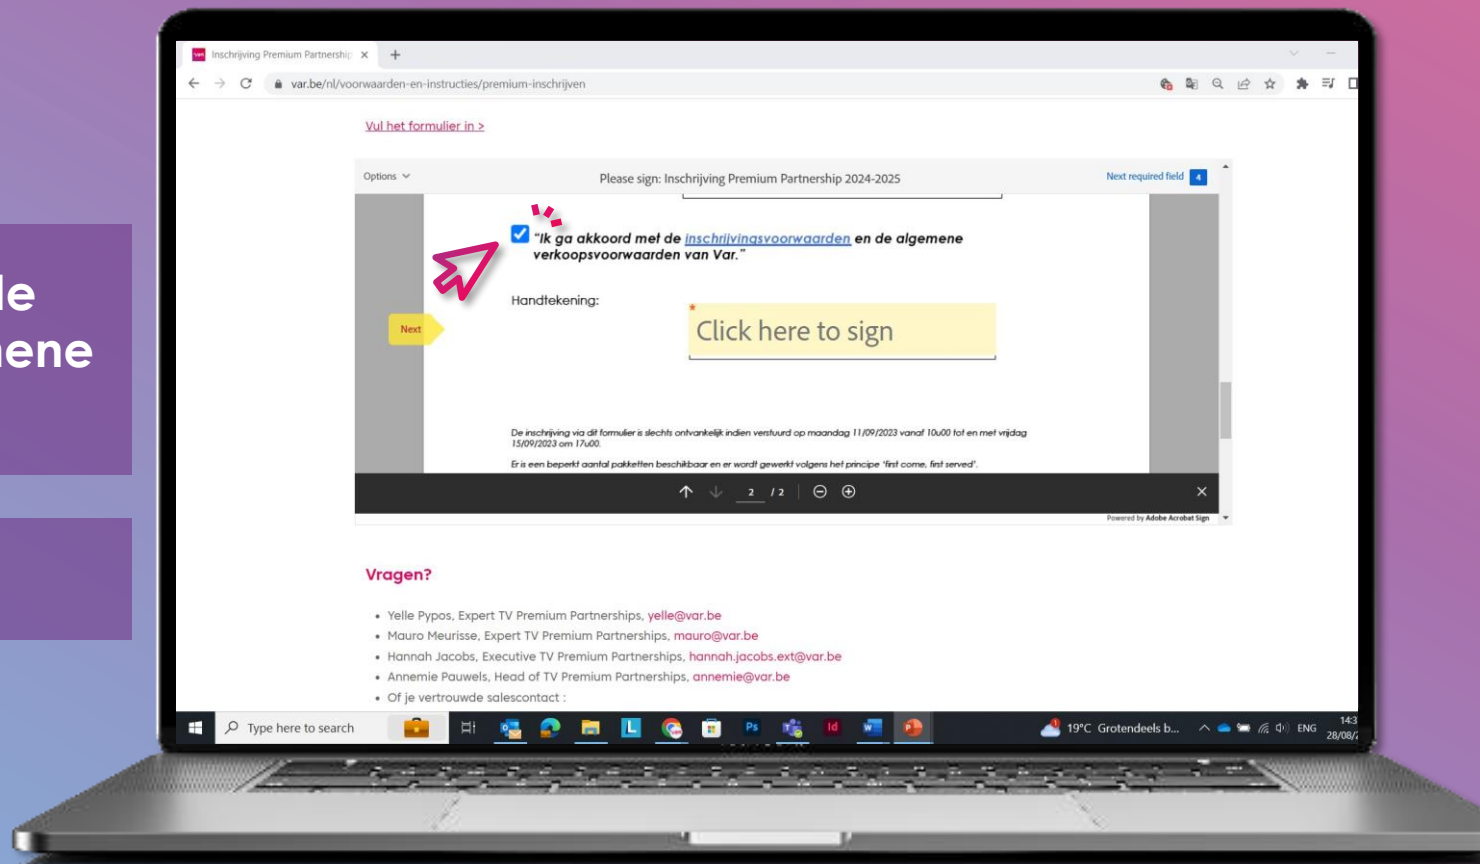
le
ene

Inschrijving Premium Partnership ×
+
var.be/nl/voorwaarden-en-instructies/premium-inschrijven

Vul het formulier in >

Options
Please sign: Inschrijving Premium Partnership 2024-2025
Next required field 4

"Ik ga akkoord met de inschrijvingsvoorwaarden en de algemene verkoopsvoorwaarden van Var."

Next

Handtekening:

Click here to sign

De inschrijving via dit formulier is slechts ontvankelijk indien verstuurd op maandag 11/09/2023 vanaf 10u00 tot en met vrijdag 15/09/2023 om 17u00.

Er is een beperkt aantal pakketten beschikbaar en er wordt gewerkt volgens het principe 'first come, first served'.

2 / 2

Powered by Adobe Acrobat Sign

Vragen?

- Yelle Pypos, Expert TV Premium Partnerships, yelle@var.be
- Mauro Meurisse, Expert TV Premium Partnerships, mauro@var.be
- Hannah Jacobs, Executive TV Premium Partnerships, hannah.jacobs.ext@var.be
- Annemie Pauwels, Head of TV Premium Partnerships, annemie@var.be
- Of je vertrouwde salescontact :

Type here to search
19°C Grotendeels b...
ENG
14:3
28/08/